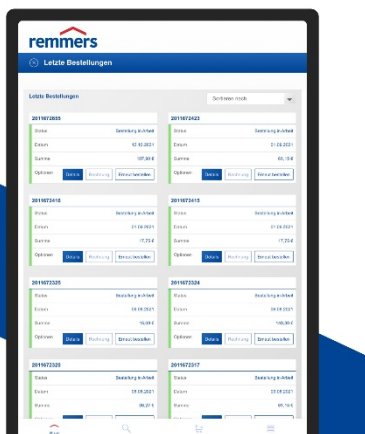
remmers

Letzte Bestellungen

Letzte Bestellungen

Sortieren nach

2011672805

Status | Bestellung in Arbeit
Datum | 02.02.2021
Summe | 107,80 €
Optionen | Details | Rechnung | Erneut bestellen

2011672423

Status | Bestellung in Arbeit
Datum | 21.09.2021
Summe | 86,10 €
Optionen | Details | Rechnung | Erneut bestellen

2011672418

Status | Bestellung in Arbeit
Datum | 21.09.2021
Summe | 17,75 €
Optionen | Details | Rechnung | Erneut bestellen

2011672415

Status | Bestellung in Arbeit
Datum | 21.09.2021
Summe | 17,75 €
Optionen | Details | Rechnung | Erneut bestellen

2011672325

Status | Bestellung in Arbeit
Datum | 09.09.2021
Summe | 16,58 €
Optionen | Details | Rechnung | Erneut bestellen

2011672324

Status | Bestellung in Arbeit
Datum | 09.09.2021
Summe | 108,50 €
Optionen | Details | Rechnung | Erneut bestellen

2011672320

Status | Bestellung in Arbeit
Datum | 09.09.2021
Summe | 66,21 €

2011672317

Status | Bestellung in Arbeit
Datum | 09.09.2021
Summe | 65,10 €

Start